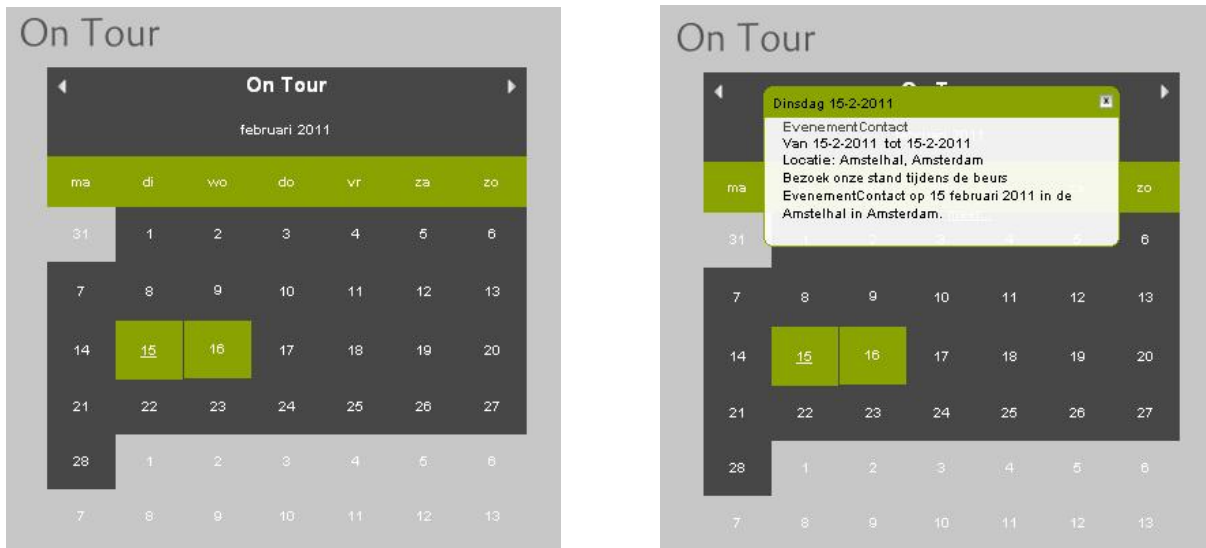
On Tour

On Tour

februari 2011

| ma | di | wo | do | vr | za | zo |
|---|---|---|---|---|---|---|
| 31 | 1 | 2 | 3 | 4 | 5 | 6 |
| 7 | 8 | 9 | 10 | 11 | 12 | 13 |
| 14 | 15 | 16 | 17 | 18 | 19 | 20 |
| 21 | 22 | 23 | 24 | 25 | 26 | 27 |
| 28 | 1 | 2 | 3 | 4 | 5 | 6 |
| 7 | 8 | 9 | 10 | 11 | 12 | 13 |

On Tour

Dinsdag 15-2-2011

EvenementContact
Van 15-2-2011 tot 15-2-2011
Locatie: Amstelhal, Amsterdam
Bezoek onze stand tijdens de beurs EvenementContact op 15 februari 2011 in de Amstelhal in Amsterdam.

| ma | | | | | | zo |
|---|---|---|---|---|---|---|
| 31 | | | | | | 6 |
| 7 | 8 | 9 | 10 | 11 | 12 | 13 |
| 14 | 15 | 16 | 17 | 18 | 19 | 20 |
| 21 | 22 | 23 | 24 | 25 | 26 | 27 |
| 28 | 1 | 2 | 3 | 4 | 5 | 6 |
| 7 | 8 | 9 | 10 | 11 | 12 | 13 |